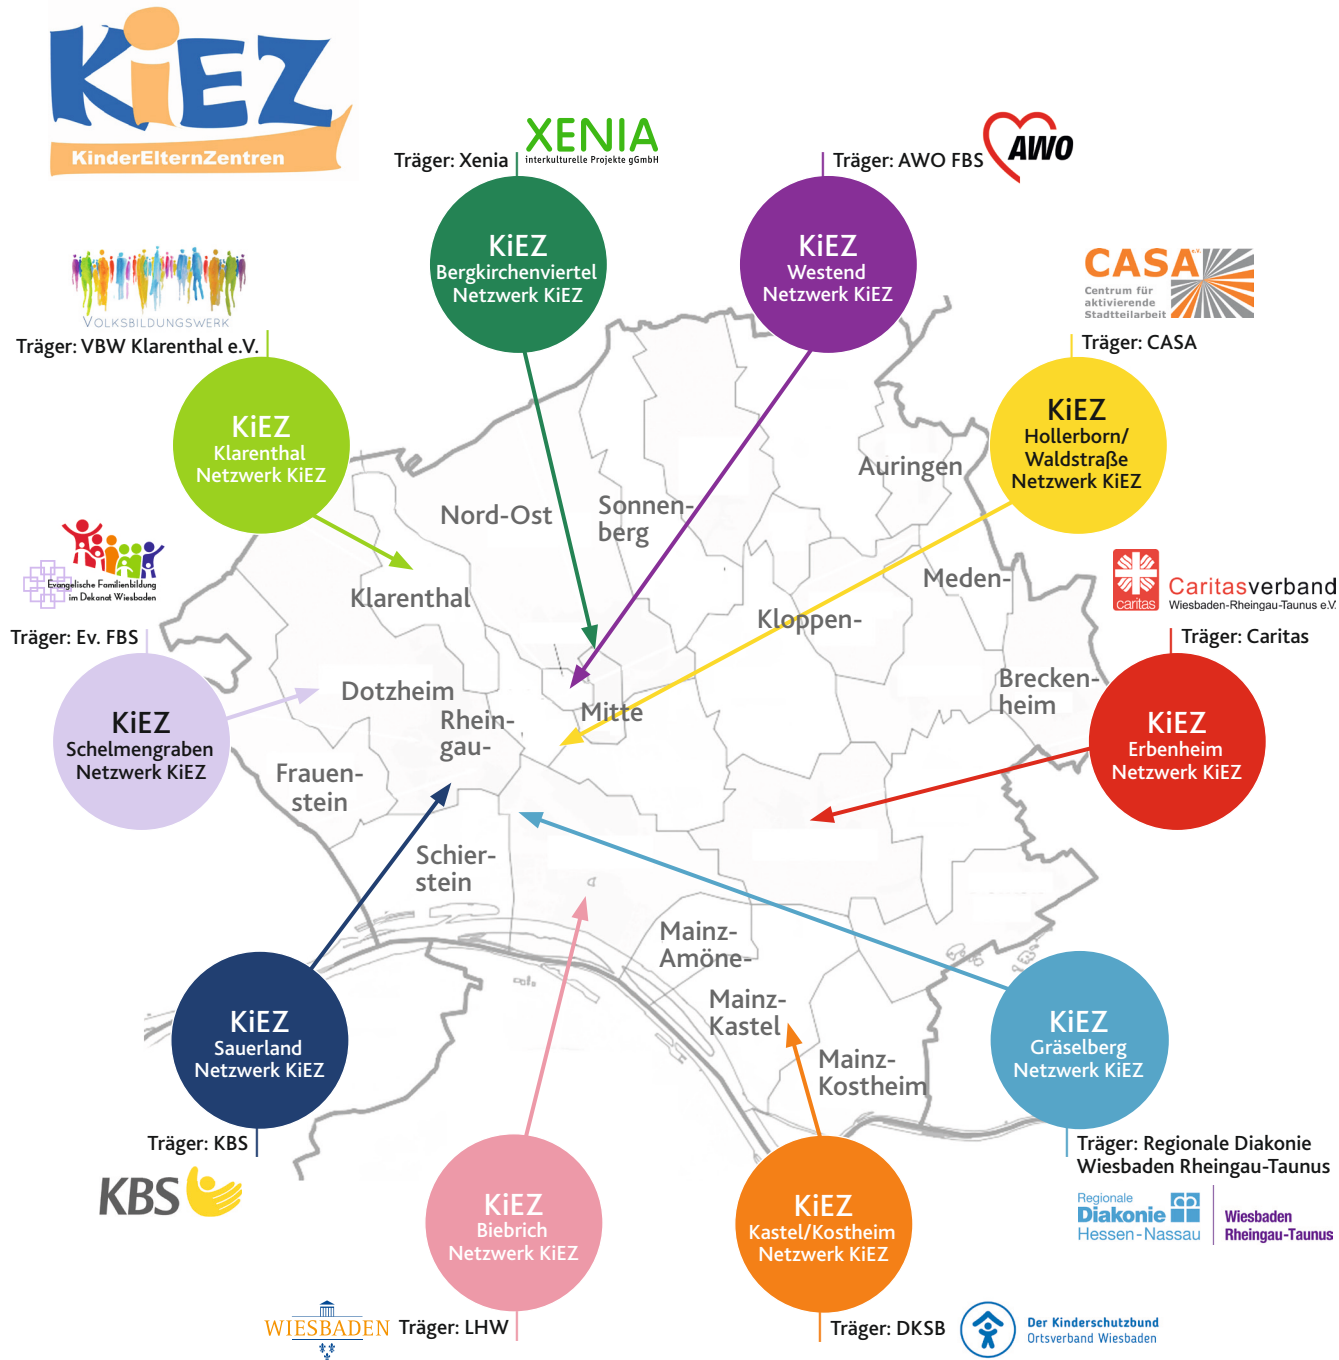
KiEZ
KinderElternZentren

XENIA
interkulturelle Projekte gGmbH
Träger: Xenia

KiEZ
Bergkirchenviertel
Netzwerk KiEZ

Träger: AWO FBS
AWO

KiEZ
Westend
Netzwerk KiEZ

VOLKSBILDUNGSWERK
Träger: VBW Klarenthal e.V.

KiEZ
Klarenthal
Netzwerk KiEZ

CASA
Centrum für aktivierende Stadtteilarbeit
Träger: CASA

KiEZ
Hollerborn/
Waldstraße
Netzwerk KiEZ

Evangelische Familienbildung im Dekanat Wiesbaden
Träger: Ev. FBS

KiEZ
Schelmengraben
Netzwerk KiEZ

caritas
Caritasverband
Wiesbaden-Rheingau-Taunus e.V.
Träger: Caritas

KiEZ
Erbenheim
Netzwerk KiEZ

Nord-Ost
Sonnen-
berg
Auringen
Klarenthal
Meden-
Kloppen-
Dotzheim
Rhein-
gau-
Mitte
Brecken-
heim
Frauen-
stein
Schier-
stein
Mainz-
Amöne-
Mainz-
Kastel
Mainz-
Kostheim

KiEZ
Sauerland
Netzwerk KiEZ
Träger: KBS
KBS

KiEZ
Biebrich
Netzwerk KiEZ
WIESBADEN
Träger: LHW

KiEZ
Kastel/Kostheim
Netzwerk KiEZ
Träger: DKSB
Der Kinderschutzbund
Ortsverband Wiesbaden

KiEZ
Gräselberg
Netzwerk KiEZ
Träger: Regionale Diakonie
Wiesbaden Rheingau-Taunus
Regionale
Diakonie
Hessen-Nassau
Wiesbaden
Rheingau-Taunus